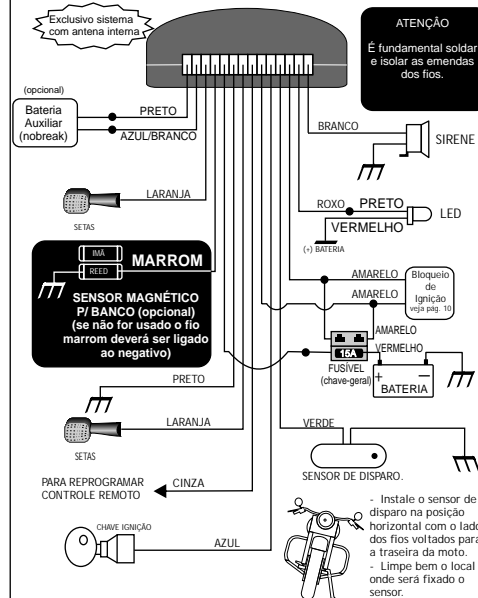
Exclusivo sistema com antena interna

ATENÇÃO

É fundamental soldar e isolar as emendas dos fios.

(opcional)

Bateria Auxiliar (nobreak)

PRETO

AZUL/BRANCO

BRANCO

SIRENE

LARANJA

SETAS

ROXO

PRETO

VERMELHO

LED

(+) BATERIA

IMÃ

REED

MARROM

SENSOR MAGNÉTICO P/ BANCO (opcional) (se não for usado o fio marrom deverá ser ligado ao negativo)

AMARELO

AMARELO

Bloqueio de Ignição veja pag. 10

AMARELO

VERMELHO

15A

FUSÍVEL (chave-geral)

+

−

BATERIA

PRETO

LARANJA

SETAS

VERDE

SENSOR DE DISPARO.

PARA REPROGRAMAR CONTROLE REMOTO

CINZA

CHAVE IGNIÇÃO

AZUL

- Instale o sensor de disparo na posição horizontal com o lado dos fios voltados para a traseira da moto.
- Limpe bem o local onde será fixado o sensor.